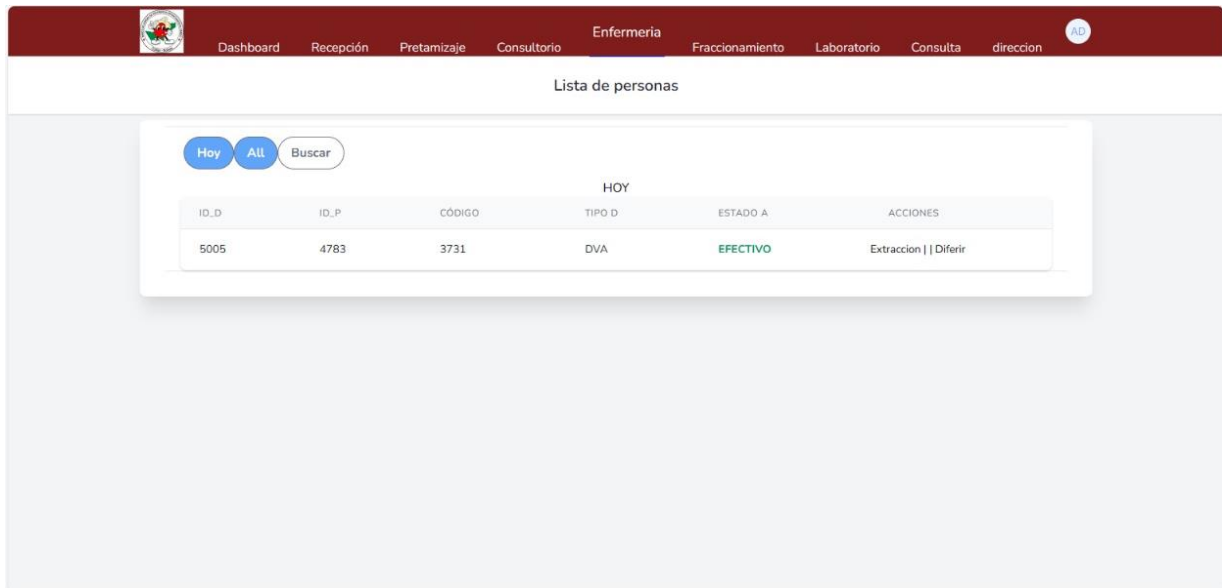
Dashboard Recepción Pretamizaje Consultorio Enfermeria Fraccionamiento Laboratorio Consulta direccion AD

Lista de personas

Hoy All Buscar

HOY

| ID_D | ID_P | CÓDIGO | TIPO D | ESTADO A | ACCIONES |
|---|---|---|---|---|---|
| 5005 | 4783 | 3731 | DVA | EFECTIVO | Extraccion \| \| Diferir |